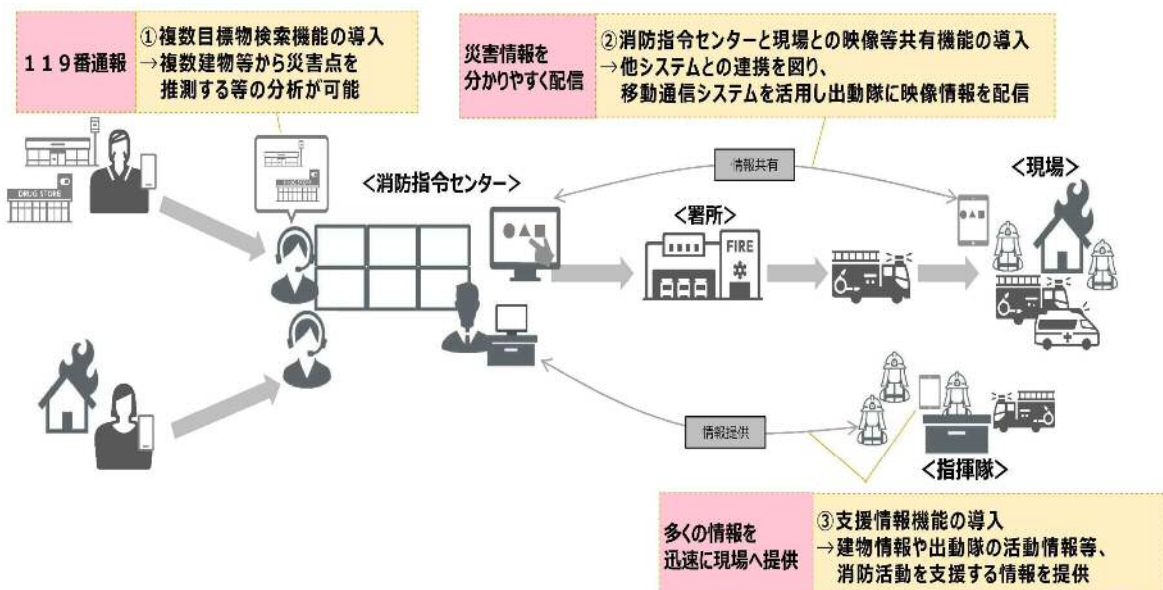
１１９番通報

①複数目標物検索機能の導入
→複数建物等から災害点を推測する等の分析が可能

災害情報を分かりやすく配信

②消防指令センターと現場との映像等共有機能の導入
→他システムとの連携を図り、移動通信システムを活用し出動隊に映像情報を配信

DRUG STORE

＜消防指令センター＞

情報共有

＜現場＞

＜署所＞

FIRE

情報提供

＜指揮隊＞

多くの情報を迅速に現場へ提供

③支援情報機能の導入
→建物情報や出動隊の活動情報等、消防活動を支援する情報を提供